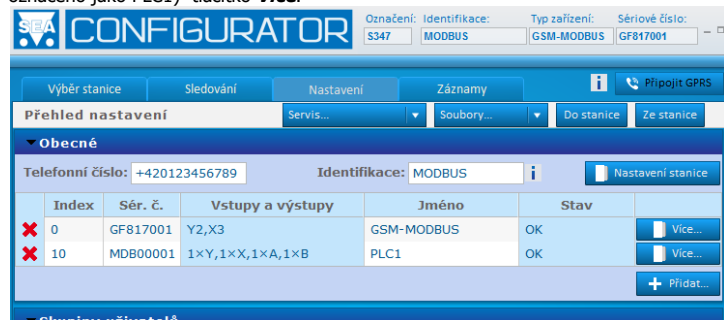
označeno jako PLC1) tlačítko "Více".

SEA CONFIGURATOR

Označení: S347
Identifikace: MODBUS
Typ zařízení: GSM-MODBUS
Sériové číslo: GF817001

Výběr stanice
Sledování
Nastavení
Záznamy
Připojit GPRS

Přehled nastavení
Servis...
Soubory...
Do stanice
Ze stanice

Obecné

Telefonní číslo: +420123456789
Identifikace: MODBUS
Nastavení stanice

| | Index | Sér. č. | Vstupy a výstupy | Jméno | Stav | |
|---|---|---|---|---|---|---|
| ✖ | 0 | GF817001 | Y2,X3 | GSM-MODBUS | OK | Více... |
| ✖ | 10 | MDB00001 | 1×Y,1×X,1×A,1×B | PLC1 | OK | Více... |

Přidat...

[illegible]